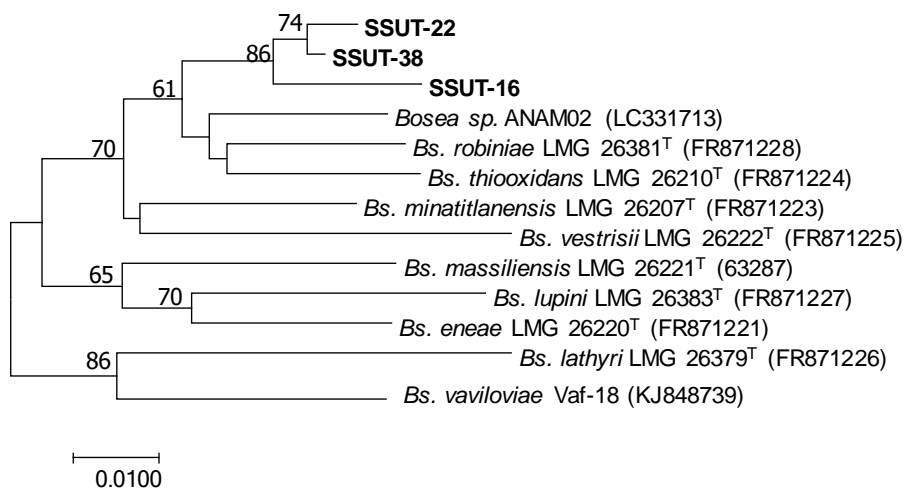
74
SSUT-22
86
SSUT-38
SSUT-16
61
Bosea sp. ANAM02 (LC331713)
70
Bs. robiniae LMG 26381$^T$ (FR871228)
Bs. thiooxidans LMG 26210$^T$ (FR871224)
Bs. minatitlanensis LMG 26207$^T$ (FR871223)
Bs. vestrisii LMG 26222$^T$ (FR871225)
65
Bs. massiliensis LMG 26221$^T$ (63287)
70
Bs. lupini LMG 26383$^T$ (FR871227)
Bs. eneae LMG 26220$^T$ (FR871221)
86
Bs. lathyri LMG 26379$^T$ (FR871226)
Bs. vaviloviae Vaf-18 (KJ848739)
0.0100